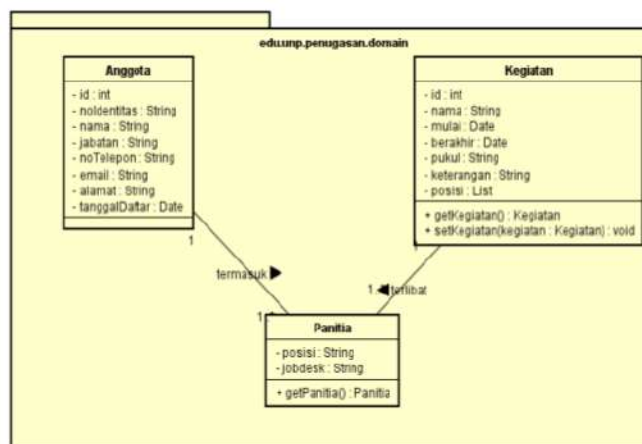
edu.unp.penugasan.domain

Anggota

- id : int
- noIdentitas : String
- nama : String
- jabatan : String
- noTelepon : String
- email : String
- alamat : String
- tanggalDaftar : Date

Kegiatan

- id : int
- nama : String
- mulai : Date
- berakhir : Date
- pukul : String
- keterangan : String
- posisi : List

+ getKegiatan() : Kegiatan
+ setKegiatan(kegiatan : Kegiatan) : void

1

termasuk

1

1 terlibat

1

Panitia

- posisi : String
- jobdesk : String

+ getPanitia() : Panitia